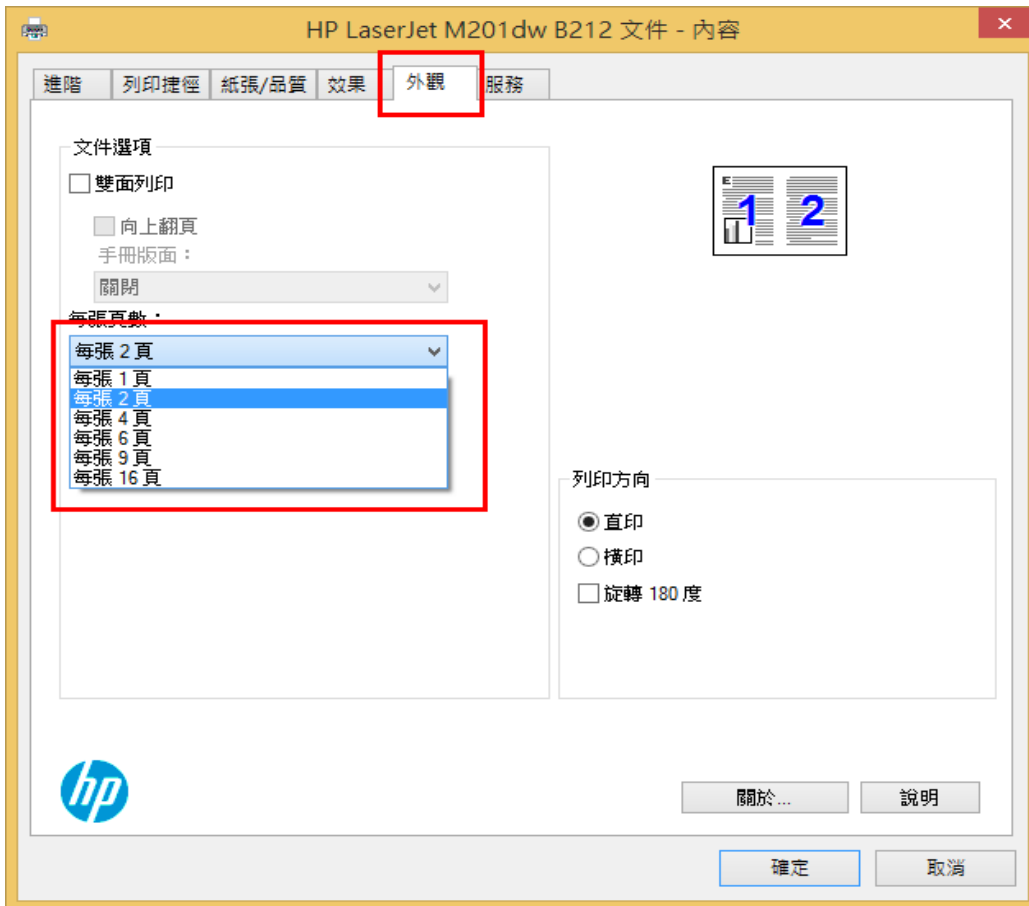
HP LaserJet M201dw B212 文件 - 內容

進階 | 列印捷徑 | 紙張/品質 | 效果 | 外觀 | 服務

文件選項

雙面列印

向上翻頁

手冊版面：

關閉

每張頁數：

每張 2 頁

每張 1 頁
每張 2 頁
每張 4 頁
每張 6 頁
每張 9 頁
每張 16 頁

1 2

列印方向

直印

橫印

旋轉 180 度

hp

關於...

說明

確定

取消